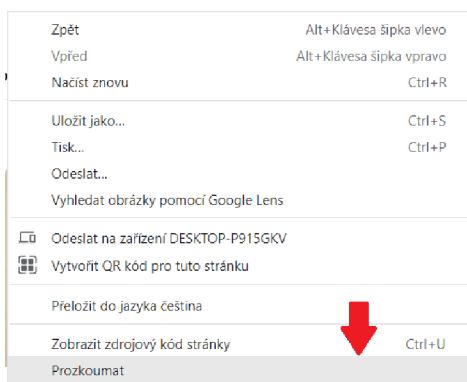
Zpět Alt+Klávesa šipka vlevo
Vpřed Alt+Klávesa šipka vpravo
Načíst znovu Ctrl+R

Uložit jako... Ctrl+S
Tisk... Ctrl+P
Odeslat...
Vyhledat obrázky pomocí Google Lens

Odeslat na zařízení DESKTOP-P915GKV
Vytvořit QR kód pro tuto stránku

Přeložit do jazyka čeština

Zobrazit zdrojový kód stránky Ctrl+U
Prozkoumat